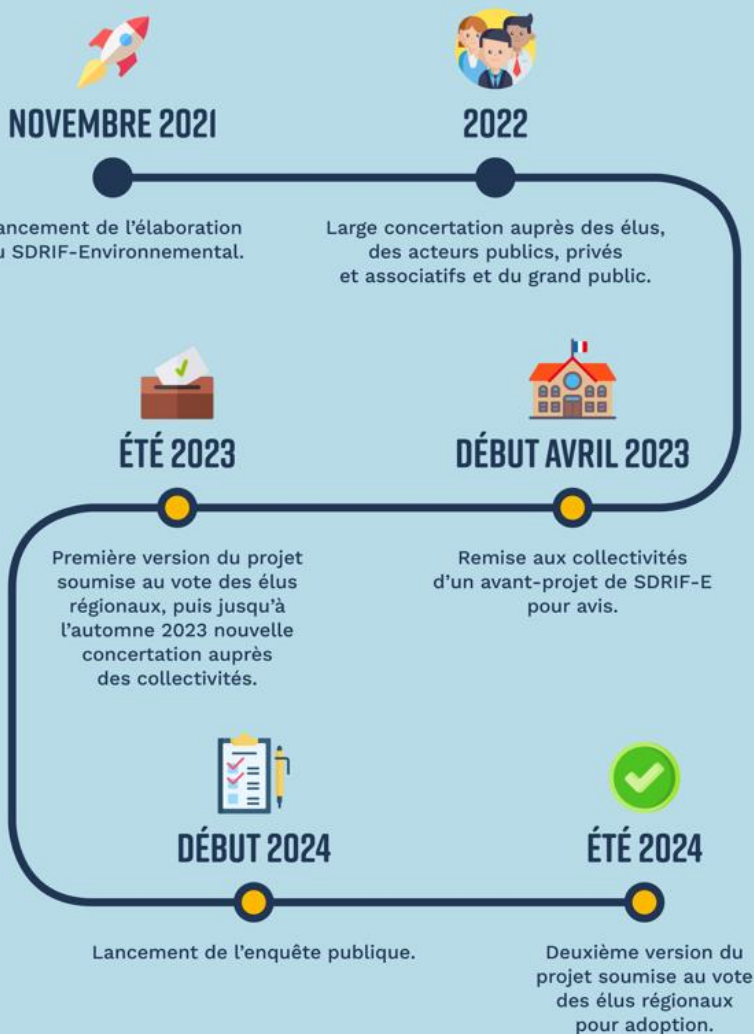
NOVEMBRE 2021

ancement de l'élaboration u SDRIF-Environnemental.

2022

Large concertation auprès des élus, des acteurs publics, privés et associatifs et du grand public.

DÉBUT AVRIL 2023

Remise aux collectivités d'un avant-projet de SDRIF-E pour avis.

ÉTÉ 2023

Première version du projet soumise au vote des élus régionaux, puis jusqu'à l'automne 2023 nouvelle concertation auprès des collectivités.

DÉBUT 2024

Lancement de l'enquête publique.

ÉTÉ 2024

Deuxième version du projet soumise au vote des élus régionaux pour adoption.